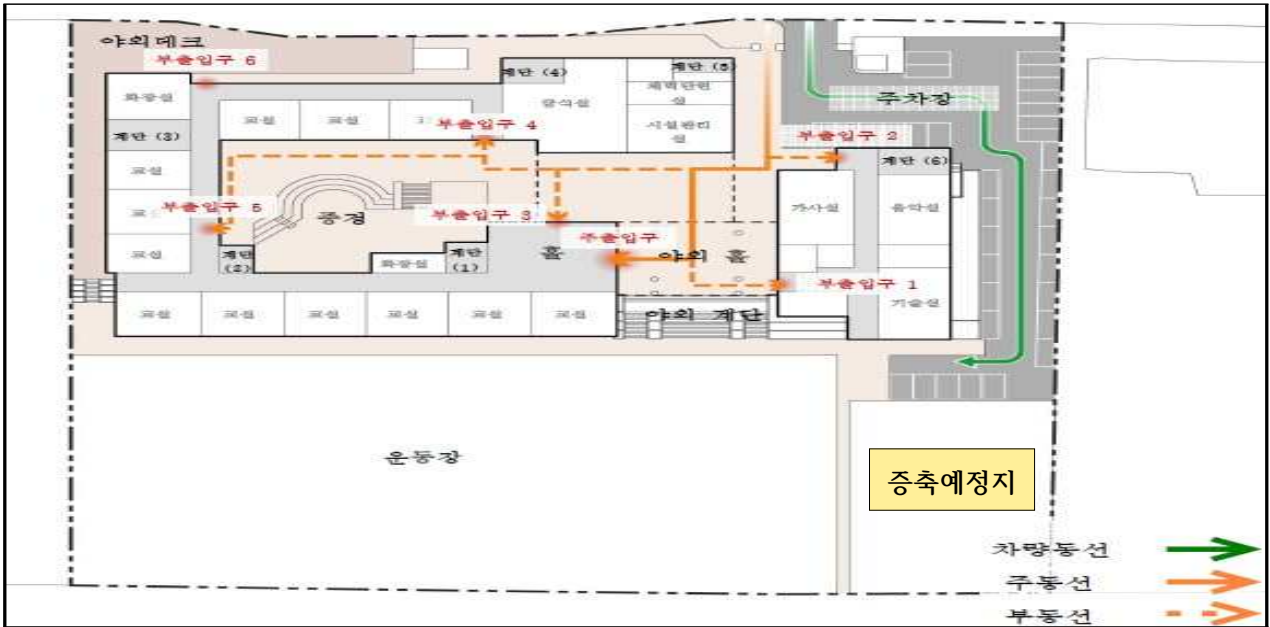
야외데크
부출입구 6
화장실
교실
교실
계단 (4)
계단 (5)
급식실
체력단련실
시설관리실
주차장
계단 (3)
교실
부출입구 4
부출입구 2
계단 (6)
교실
부출입구 5
중정
부출입구 3
가사실
음악실
교실
주출입구
야외 홀
계단 (2)
화장실
계단 (1)
홀
부출입구 1
기술실
교실
교실
교실
교실
교실
교실
야외 계단
운동장
증축예정지
차량동선
주동선
부동선